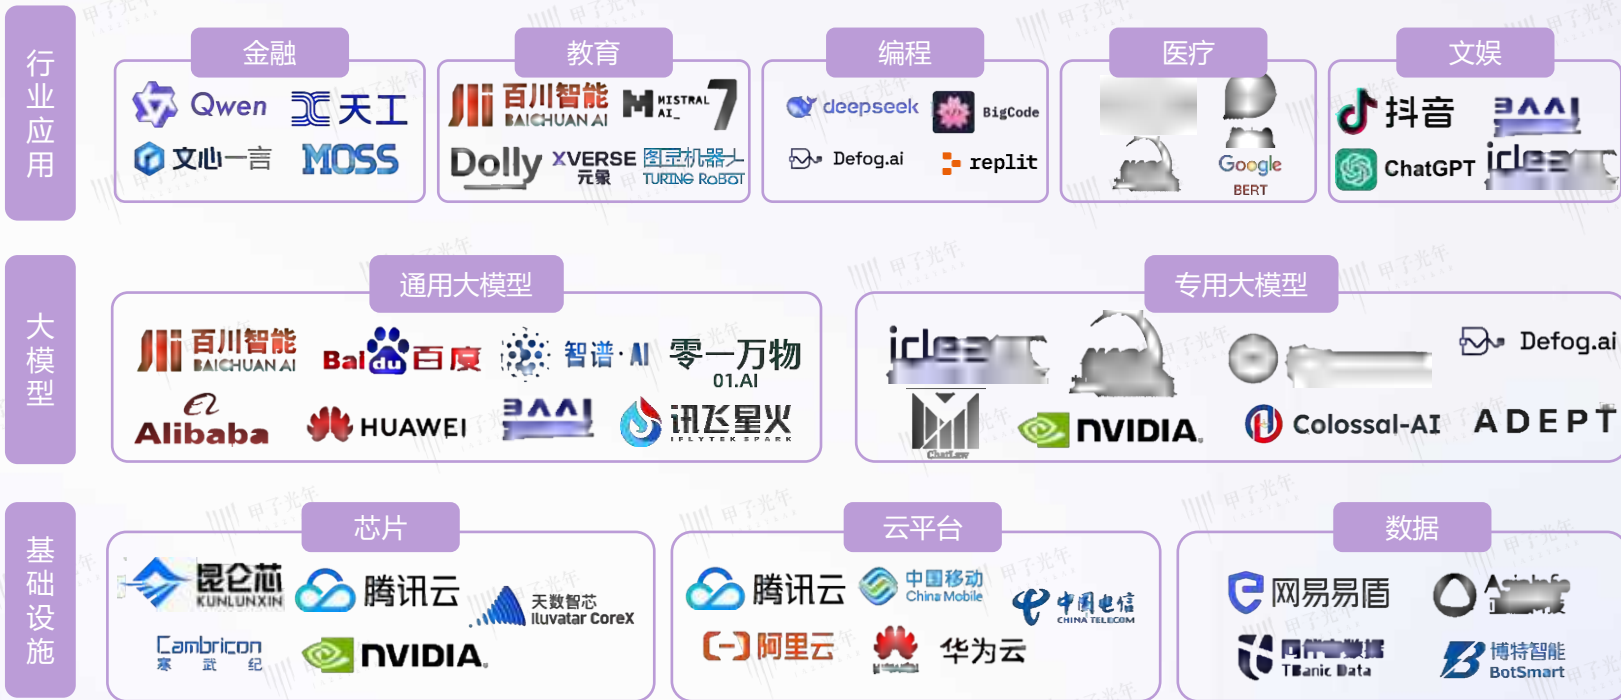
行业应用

金融

Qwen 天工

文心一言 MOSS

教育

百川智能 BAICHUAN AI MISTRAL AI_ 7

Dolly XVERSE 元象 图灵机器人 TURING ROBOT

编程

deepseek BigCode

Defog.ai replit

医疗

Google BERT

文娱

抖音 BAAI

ChatGPT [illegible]

大模型

通用大模型

百川智能 BAICHUAN AI Baidu 百度 智谱·AI 零一万物 01.AI

Alibaba HUAWEI BAAI 讯飞星火 IFLYTEK SPARK

专用大模型

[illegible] Defog.ai

ChatLaw NVIDIA. Colossal-AI ADEPT

基础设施

芯片

昆仑芯 KUNLUNXIN 腾讯云 天数智芯 Iluvatar CoreX

Cambricon 寒武纪 NVIDIA.

云平台

腾讯云 中国移动 China Mobile 中国电信 CHINA TELECOM

阿里云 华为云

数据

网易易盾 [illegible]

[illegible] TItanic Data 博特智能 BotSmart